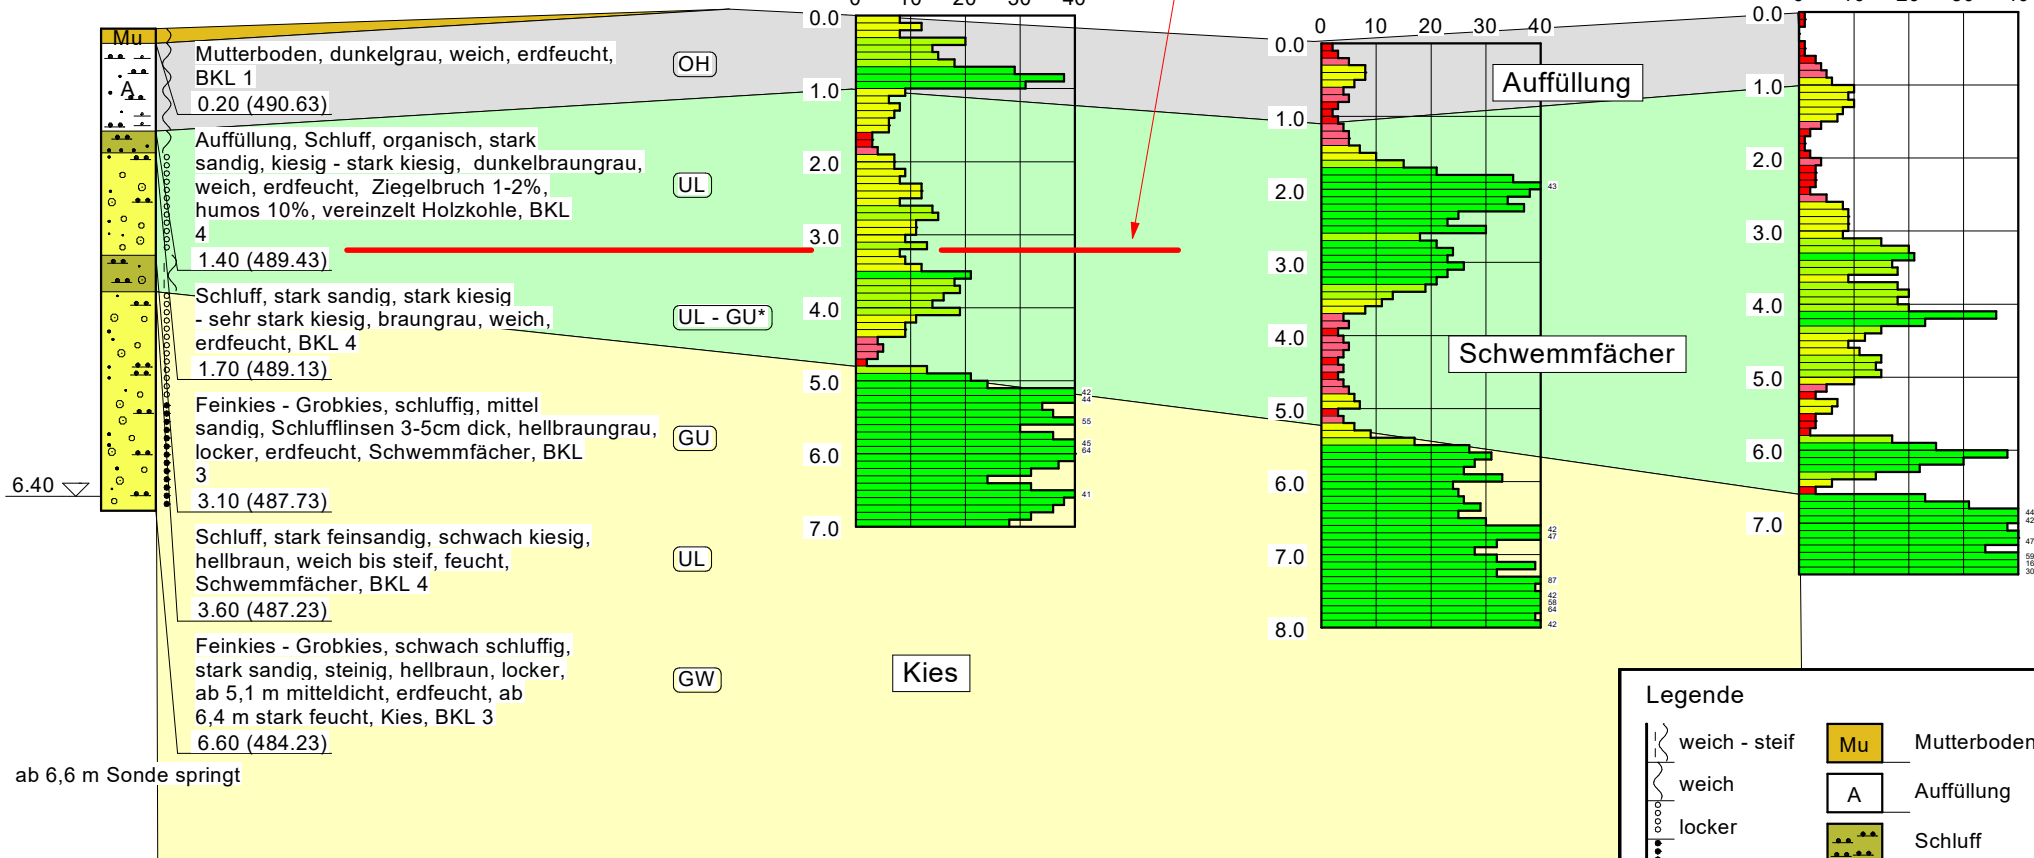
Mu
A
Mutterboden, dunkelgrau, weich, erdfeucht, BKL 1
0.20 (490.63)
(OH)
Auffüllung, Schluff, organisch, stark sandig, kiesig - stark kiesig, dunkelbraungrau, weich, erdfeucht, Ziegelbruch 1-2%, humos 10%, vereinzelt Holzkohle, BKL 4
1.40 (489.43)
(UL)
Schluff, stark sandig, stark kiesig - sehr stark kiesig, braungrau, weich, erdfeucht, BKL 4
1.70 (489.13)
(UL - GU*)
Feinkies - Grobkies, schluffig, mittel sandig, Schlufflinsen 3-5cm dick, hellbraungrau, locker, erdfeucht, Schwemmfächer, BKL 3
3.10 (487.73)
(GU)
Schluff, stark feinsandig, schwach kiesig, hellbraun, weich bis steif, feucht, Schwemmfächer, BKL 4
3.60 (487.23)
(UL)
Feinkies - Grobkies, schwach schluffig, stark sandig, steinig, hellbraun, locker, ab 5,1 m mitteldicht, erdfeucht, ab 6,4 m stark feucht, Kies, BKL 3
6.60 (484.23)
(GW)
6.40
ab 6,6 m Sonde springt

0 10 20 30 40
0.0
1.0
2.0
3.0
4.0
5.0
6.0
7.0
42
44
55
45
64
41

Kies

0 10 20 30 40
0.0
1.0
2.0
3.0
4.0
5.0
6.0
7.0
8.0
43
42
47
87
42
56
64
42

Auffüllung
Schwemmfächer

0 10 20 30 40
0.0
1.0
2.0
3.0
4.0
5.0
6.0
7.0
44
42
47
59
16
30

Legende
weich - steif
weich
locker
Mu Mutterboden
A Auffüllung
Schluff